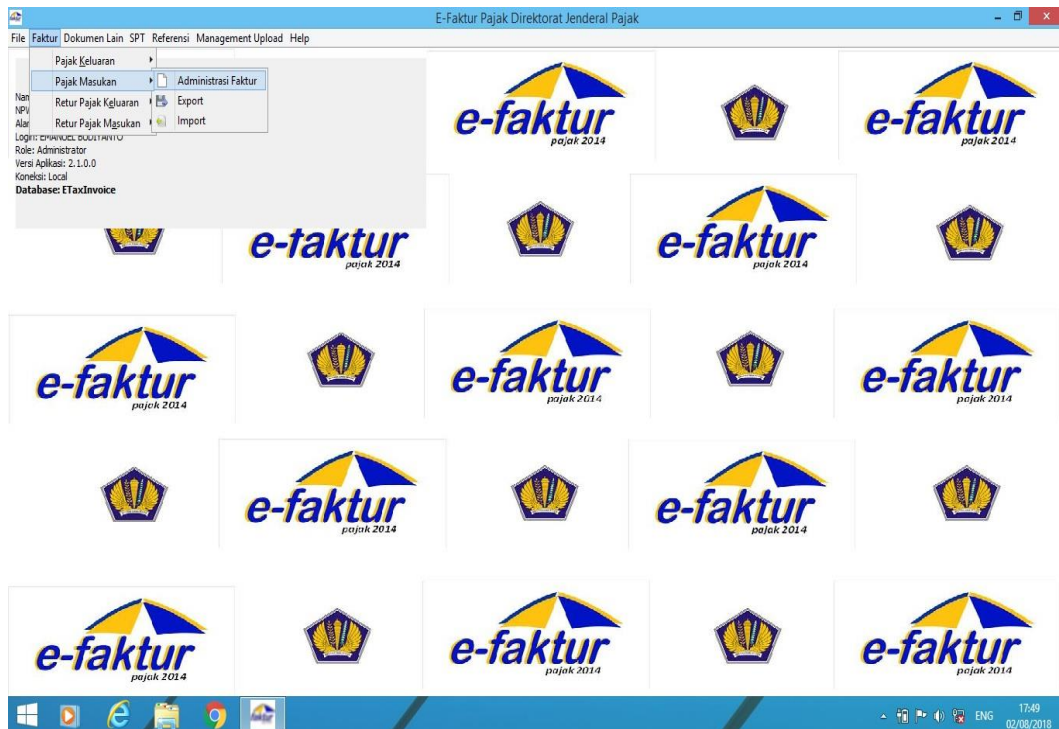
E-Faktur Pajak Direktorat Jenderal Pajak

File Faktur Dokumen Lain SPT Referensi Management Upload Help

Pajak Keluaran
Pajak Masukan
Retur Pajak Keluaran
Retur Pajak Masukan

Administrasi Faktur
Export
Import

Nan
NPV
Alar
Login: EMANUEL BUDIYANTO
Role: Administrator
Versi Aplikasi: 2.1.0.0
Koneksi: Local
Database: ETaxInvoice

e-faktur pajak 2014
e-faktur pajak 2014
e-faktur pajak 2014
e-faktur pajak 2014
e-faktur pajak 2014
e-faktur pajak 2014
e-faktur pajak 2014
e-faktur pajak 2014
e-faktur pajak 2014
e-faktur pajak 2014
e-faktur pajak 2014
e-faktur pajak 2014

ENG 17:49 02/08/2018